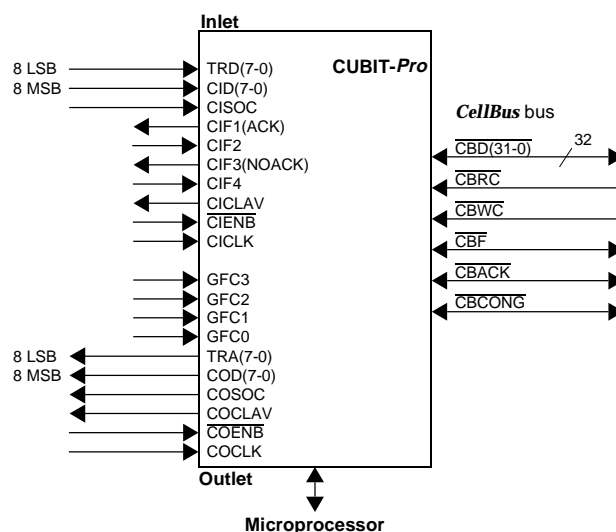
Inlet

CUBIT-*Pro*

8 LSB
8 MSB

TRD(7-0)
CID(7-0)
CISOC
CIF1(ACK)
CIF2
CIF3(NOACK)
CIF4
CICLAV
$\overline{\text{CIENB}}$
CICLK

GFC3
GFC2
GFC1
GFC0

8 LSB
8 MSB

TRA(7-0)
COD(7-0)
COSOC
COCLAV
$\overline{\text{COENB}}$
COCLK

*CellBus* bus

$\overline{\text{CBD(31-0)}}$
32
$\overline{\text{CBRC}}$
$\overline{\text{CBWC}}$
$\overline{\text{CBF}}$
$\overline{\text{CBACK}}$
$\overline{\text{CBCONG}}$

Outlet

Microprocessor